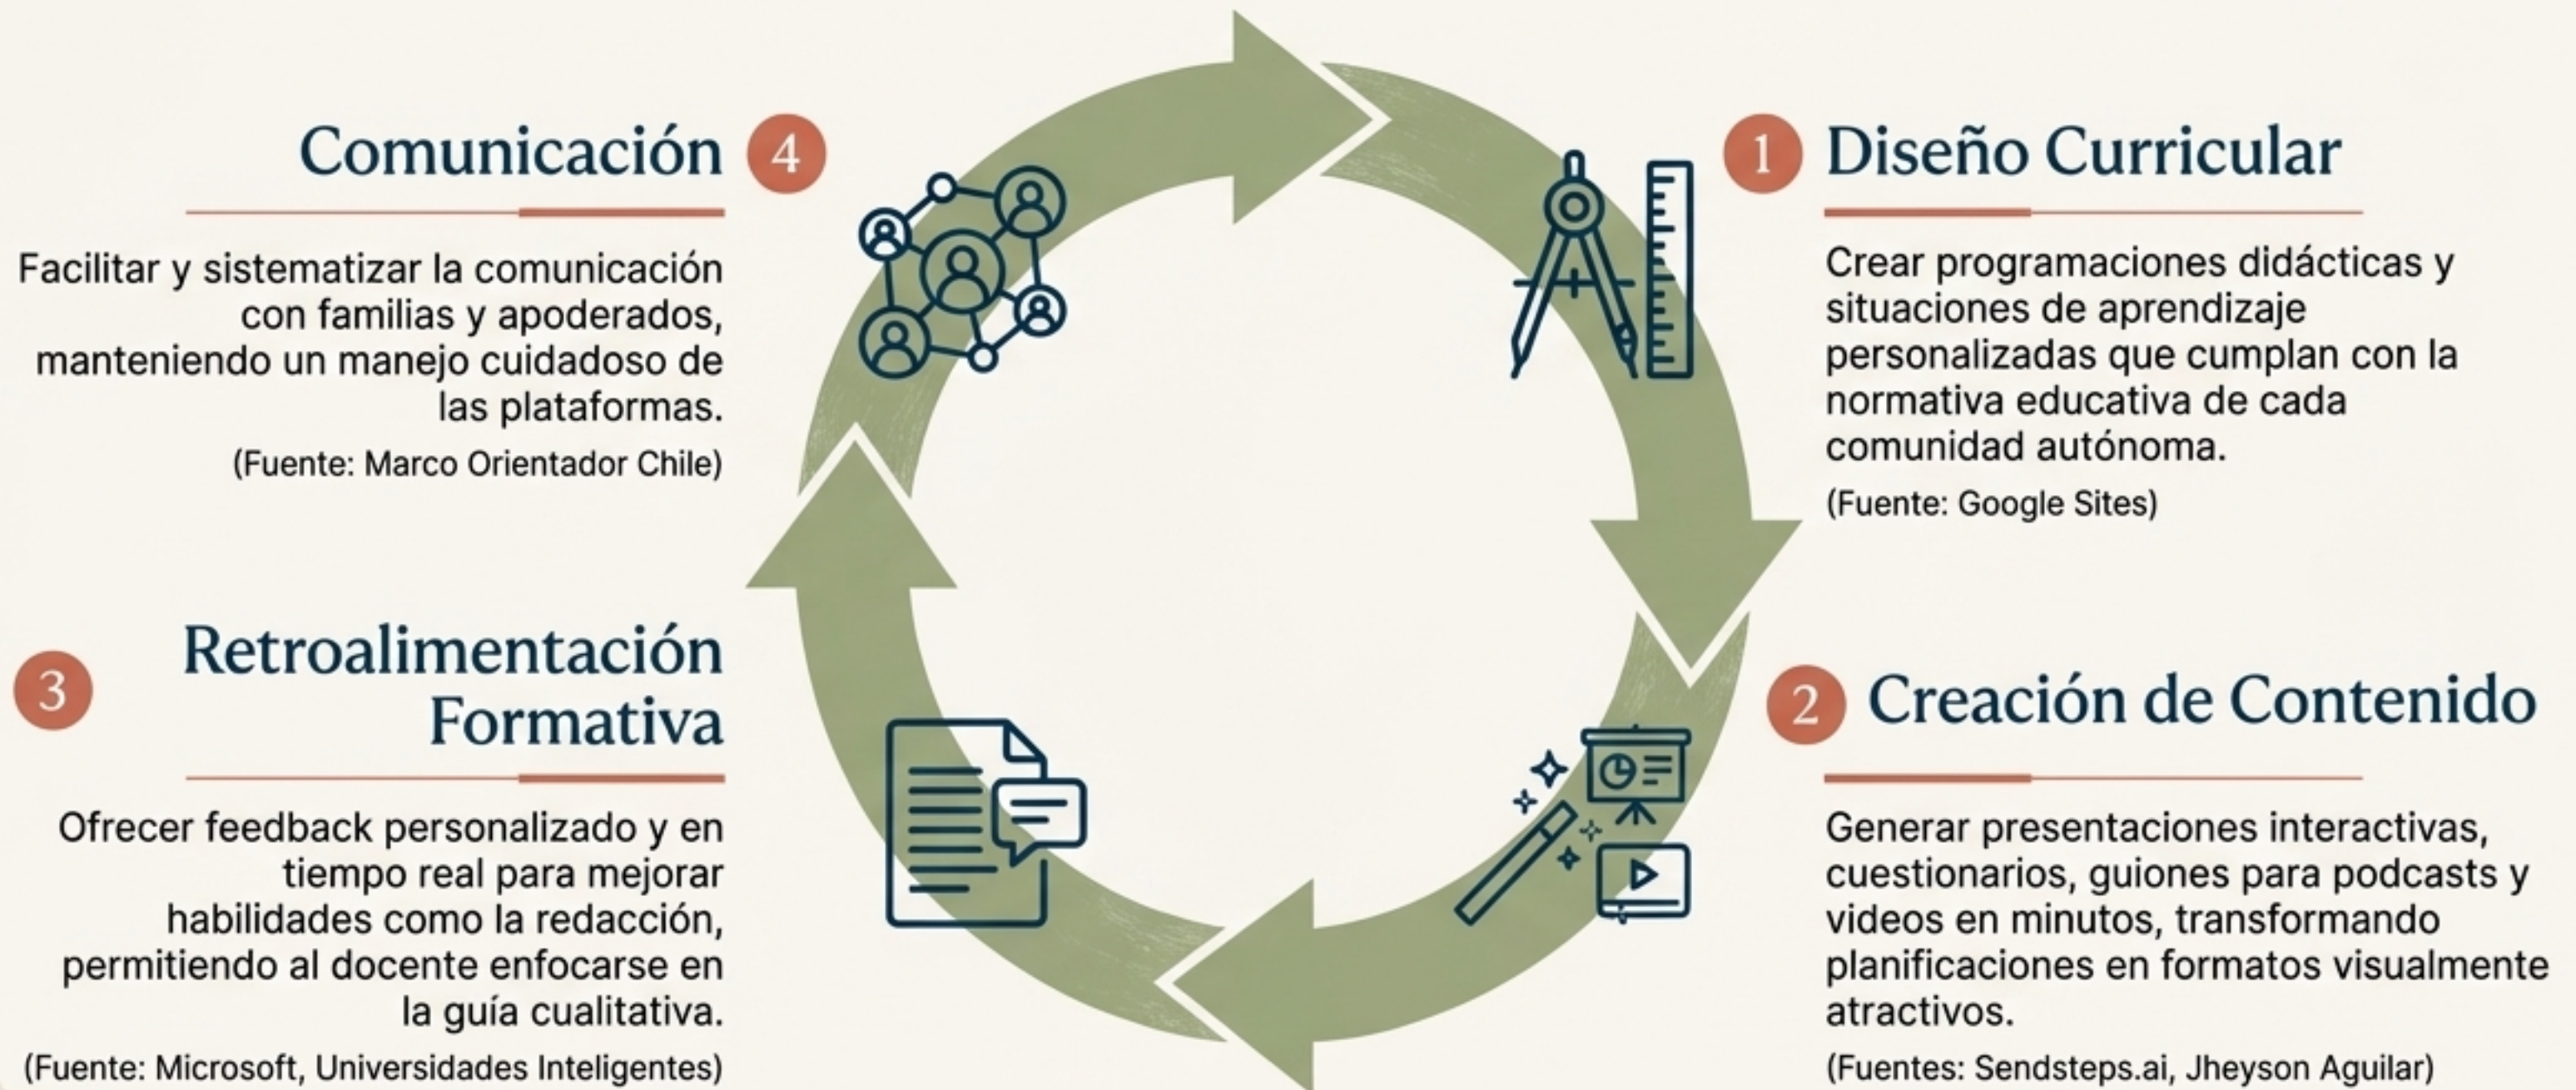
Comunicación 4

Facilitar y sistematizar la comunicación con familias y apoderados, manteniendo un manejo cuidadoso de las plataformas.

(Fuente: Marco Orientador Chile)

1 Diseño Curricular

Crear programaciones didácticas y situaciones de aprendizaje personalizadas que cumplan con la normativa educativa de cada comunidad autónoma.

(Fuente: Google Sites)

3 Retroalimentación Formativa

Ofrecer feedback personalizado y en tiempo real para mejorar habilidades como la redacción, permitiendo al docente enfocarse en la guía cualitativa.

(Fuente: Microsoft, Universidades Inteligentes)

2 Creación de Contenido

Generar presentaciones interactivas, cuestionarios, guiones para podcasts y videos en minutos, transformando planificaciones en formatos visualmente atractivos.

(Fuentes: Sendsteps.ai, Jheyson Aguilar)